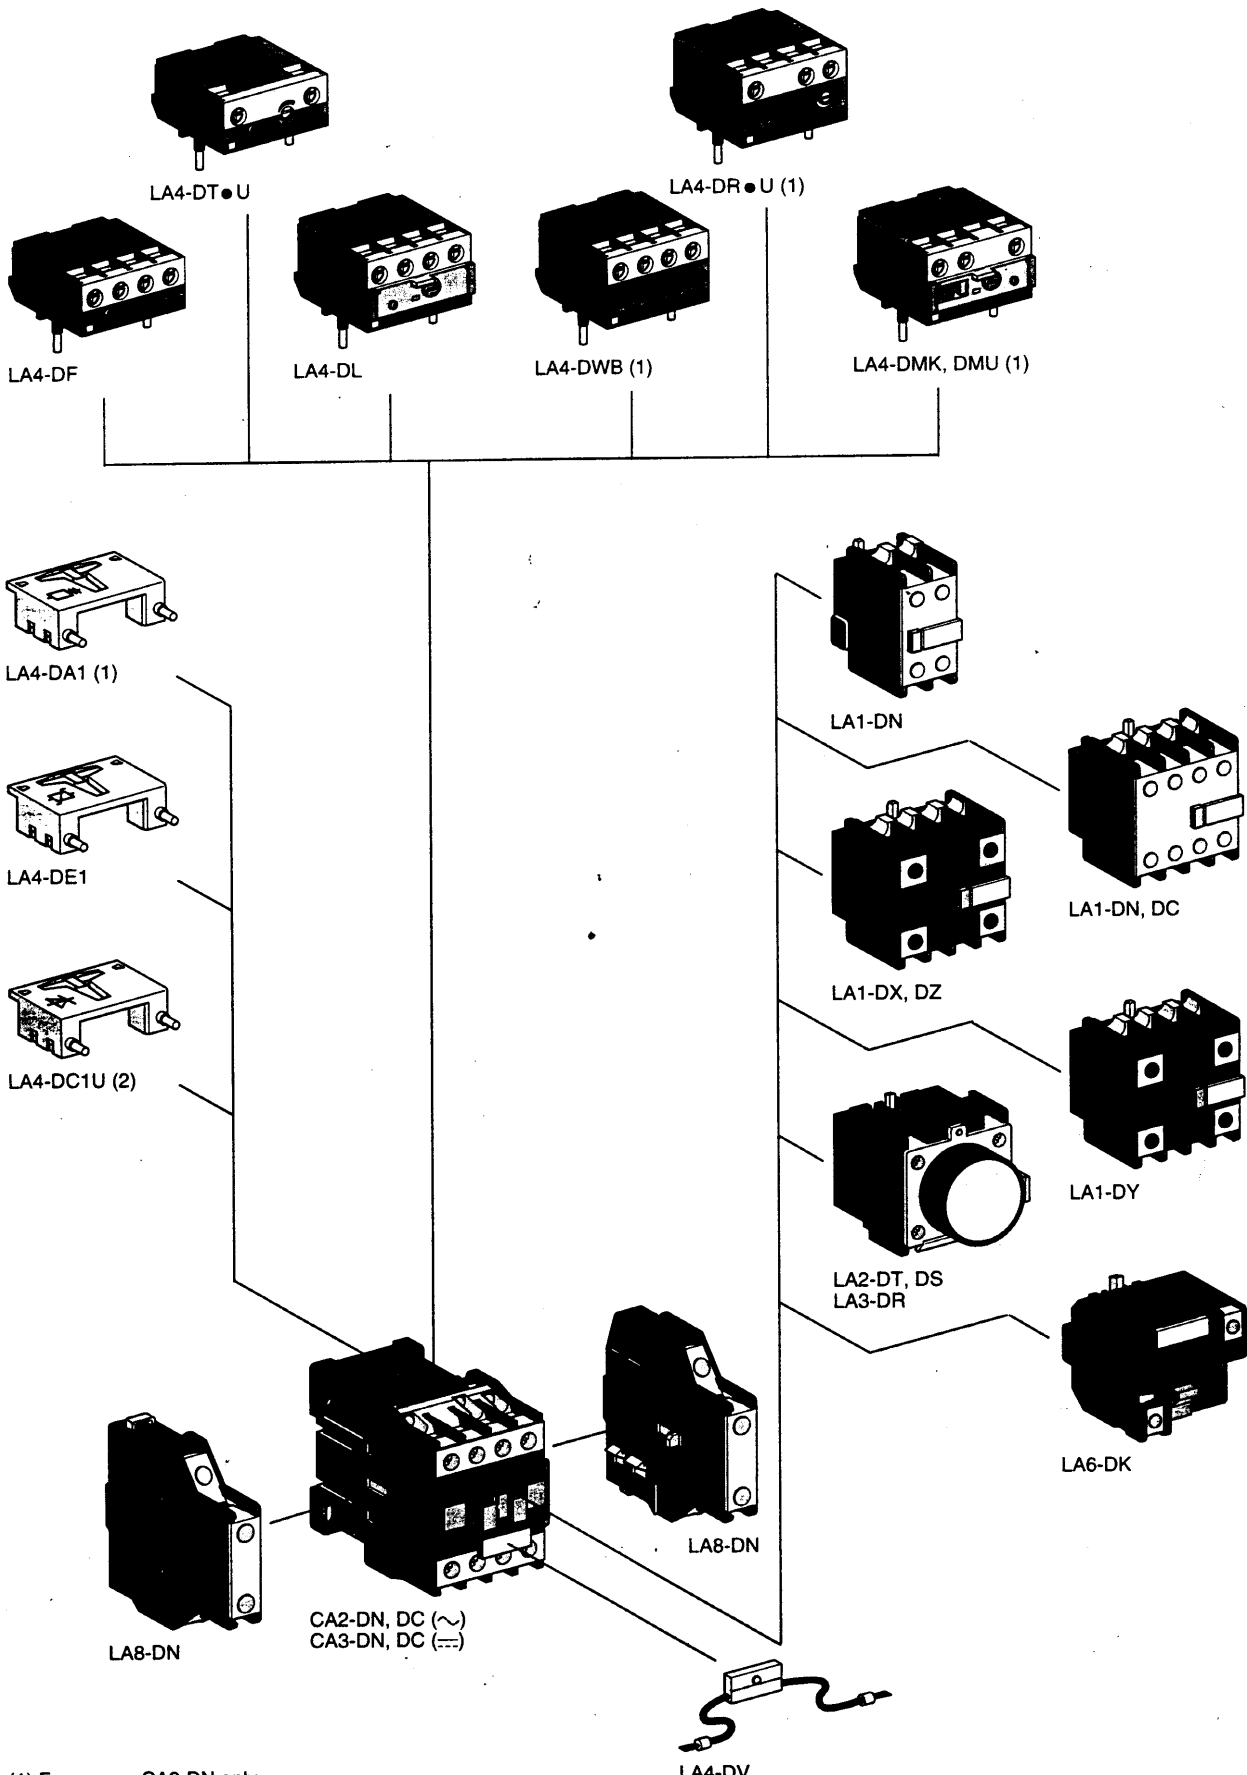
LA4-DT● U

LA4-DR ● U (1)

LA4-DF

LA4-DL

LA4-DWB (1)

LA4-DMK, DMU (1)

LA4-DA1 (1)

LA1-DN

LA1-DN, DC

LA4-DE1

LA1-DX, DZ

LA4-DC1U (2)

LA1-DY

LA2-DT, DS
LA3-DR

LA6-DK

LA8-DN

LA8-DN

CA2-DN, DC (∼)
CA3-DN, DC (⎓)

LA4-DV

(1) For use on CA2-DN only